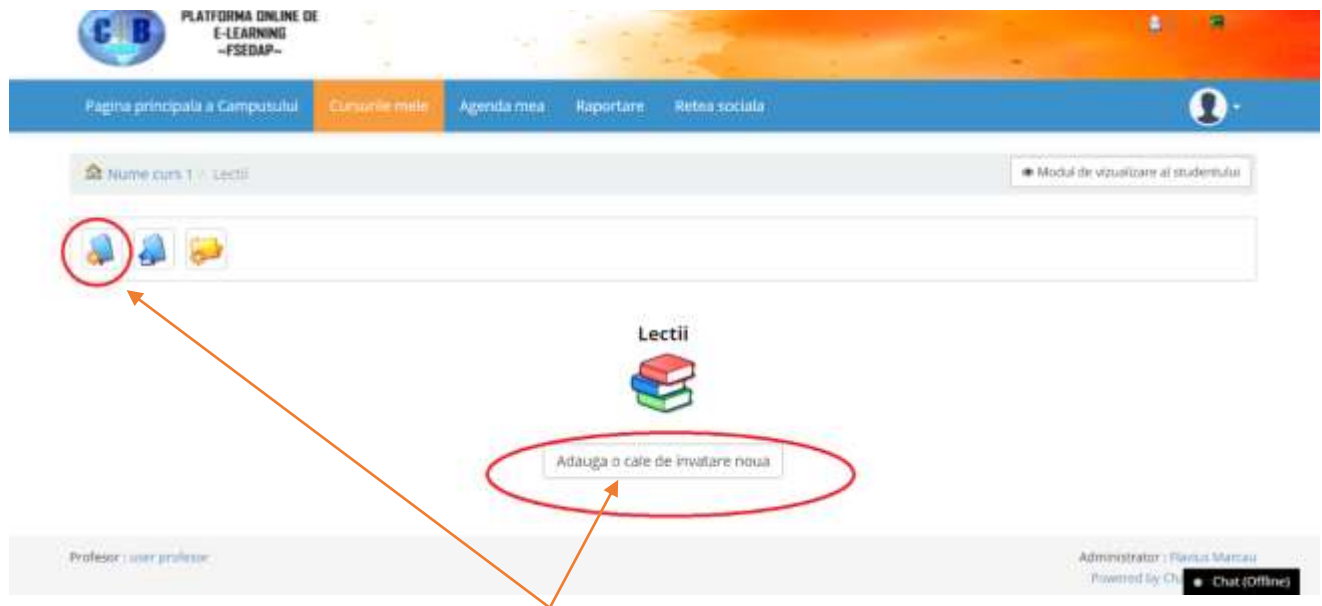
C B

PLATFORMA ONLINE DE E-LEARNING ~FSEDAP~

Pagina principala a Campusului Cursurile mele Agenda mea Raportare Retea sociala

Nume curs 1 / Lectii

Modul de vizualizare al studentului

Lectii

Adauga o cale de invatare noua

Profesor : user profesor

Administrator : Flavius Marcau

Powered by Ch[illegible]

Chat (Offline)